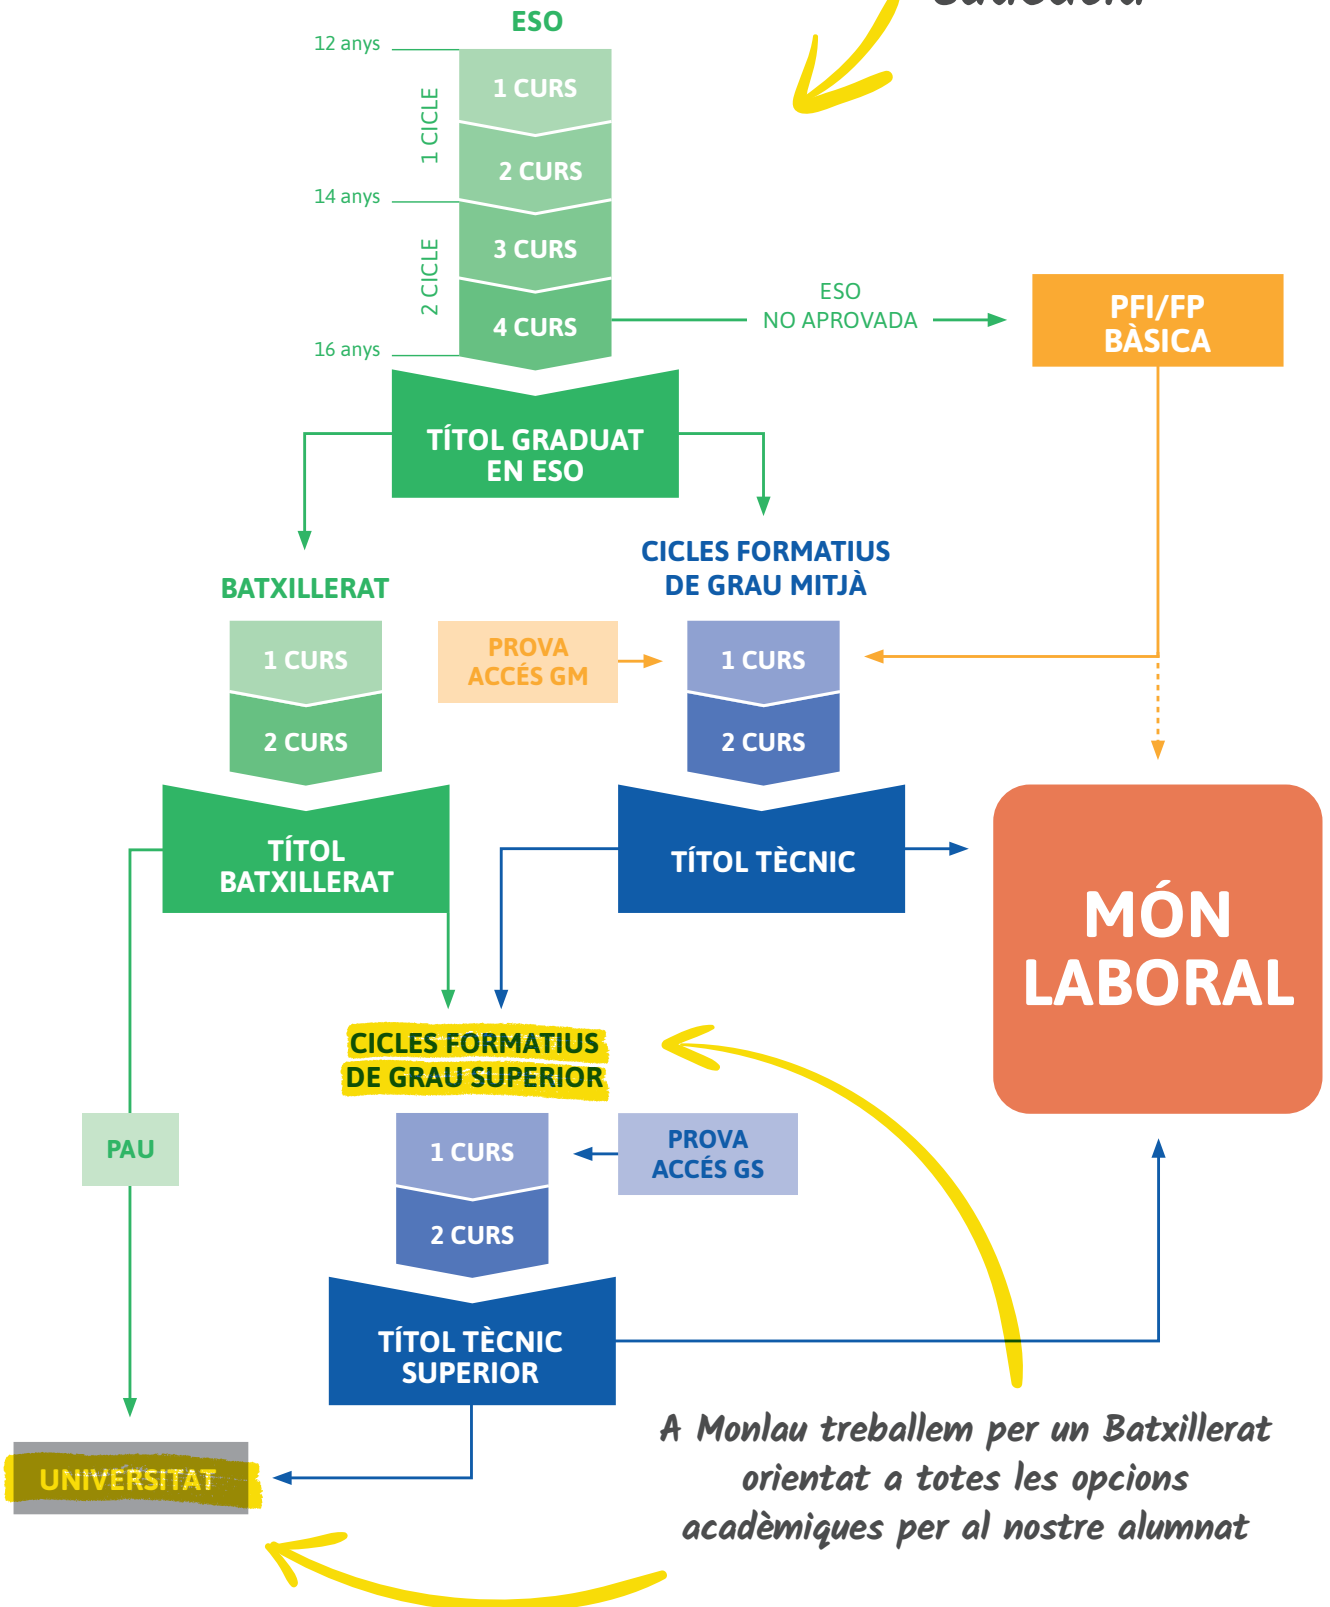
ESO

12 anys

1 CICLE

1 CURS

2 CURS

14 anys

2 CICLE

3 CURS

4 CURS

16 anys

ESO
NO APROVADA

PFI/FP
BÀSICA

TÍTOL GRADUAT
EN ESO

BATXILLERAT

1 CURS

2 CURS

CICLES FORMATIUS
DE GRAU MITJÀ

PROVA
ACCÉS GM

1 CURS

2 CURS

TÍTOL
BATXILLERAT

TÍTOL TÈCNIC

MÓN
LABORAL

CICLES FORMATIUS
DE GRAU SUPERIOR

PAU

1 CURS

2 CURS

PROVA
ACCÉS GS

TÍTOL TÈCNIC
SUPERIOR

UNIVERSITAT

A Monlau treballem per un Batxillerat orientat a totes les opcions acadèmiques per al nostre alumnat